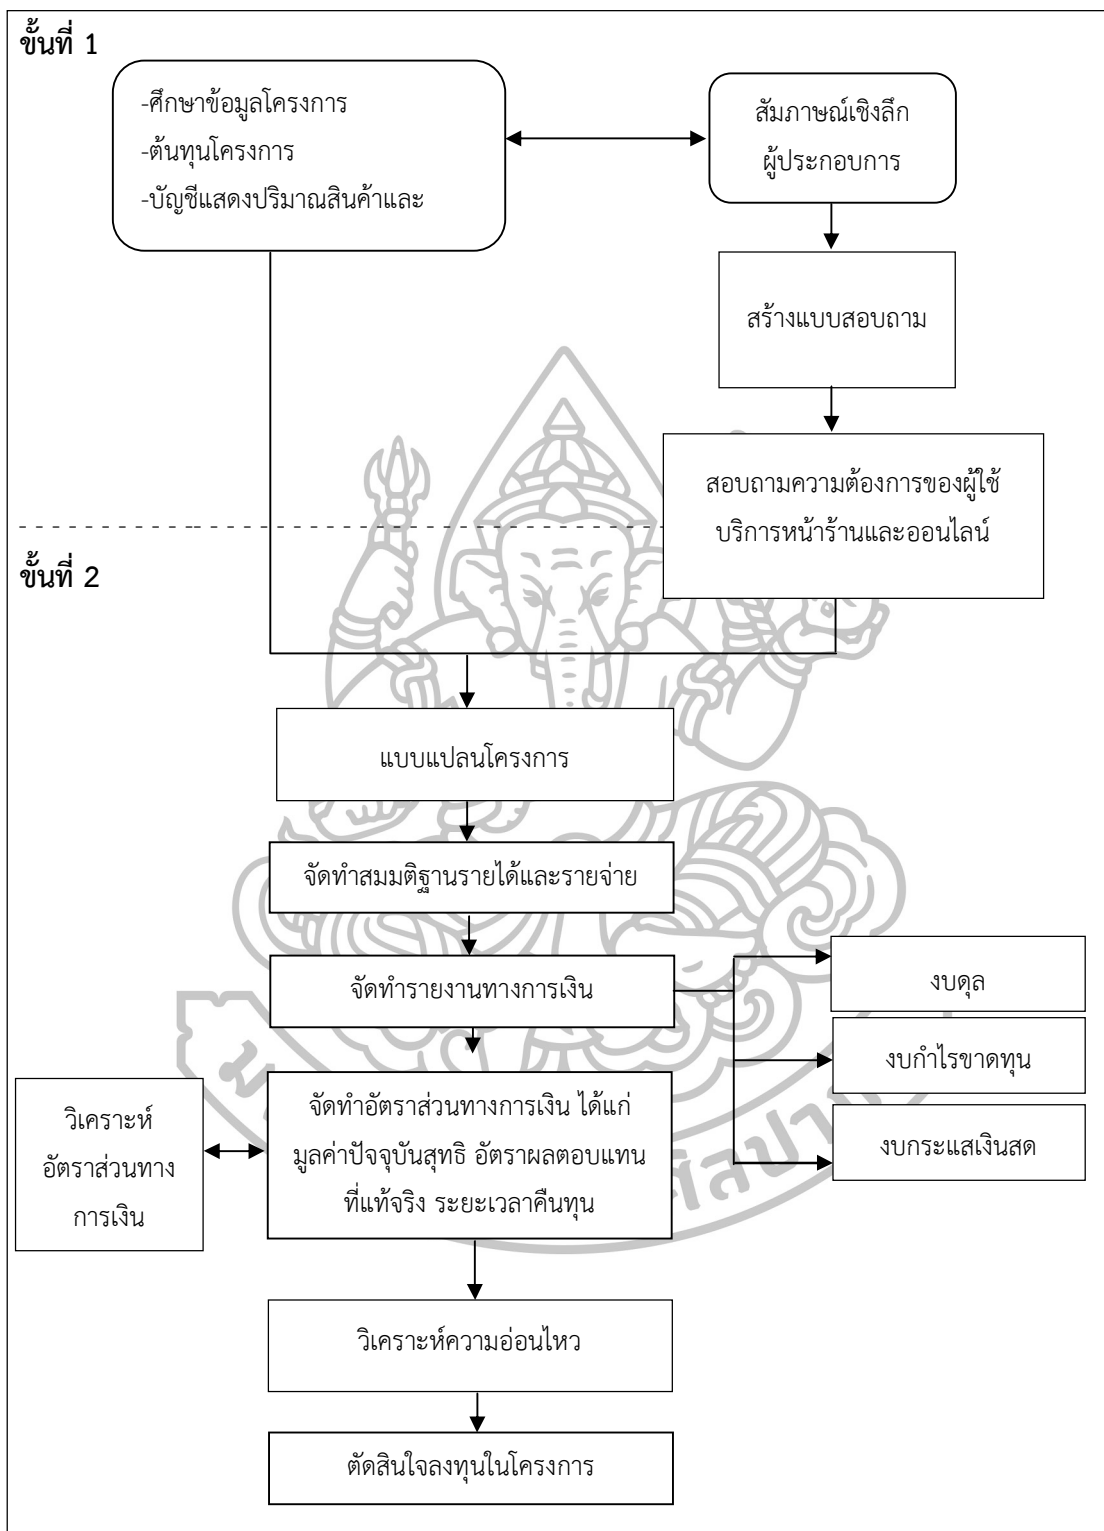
ขั้นที่ 1

-ศึกษาข้อมูลโครงการ
-ต้นทุนโครงการ
-บัญชีแสดงปริมาณสินค้าและ

สัมภาษณ์เชิงลึก ผู้ประกอบการ

สร้างแบบสอบถาม

สอบถามความต้องการของผู้ใช้บริการหน้าร้านและออนไลน์

ขั้นที่ 2

แบบแปลนโครงการ

จัดทำสมมติฐานรายได้และรายจ่าย

จัดทำรายงานทางการเงิน

งบดุล

งบกำไรขาดทุน

งบกระแสเงินสด

วิเคราะห์อัตราส่วนทางการเงิน

จัดทำอัตราส่วนทางการเงิน ได้แก่ มูลค่าปัจจุบันสุทธิ อัตราผลตอบแทนที่แท้จริง ระยะเวลาคืนทุน

วิเคราะห์ความอ่อนไหว

ตัดสินใจลงทุนในโครงการ